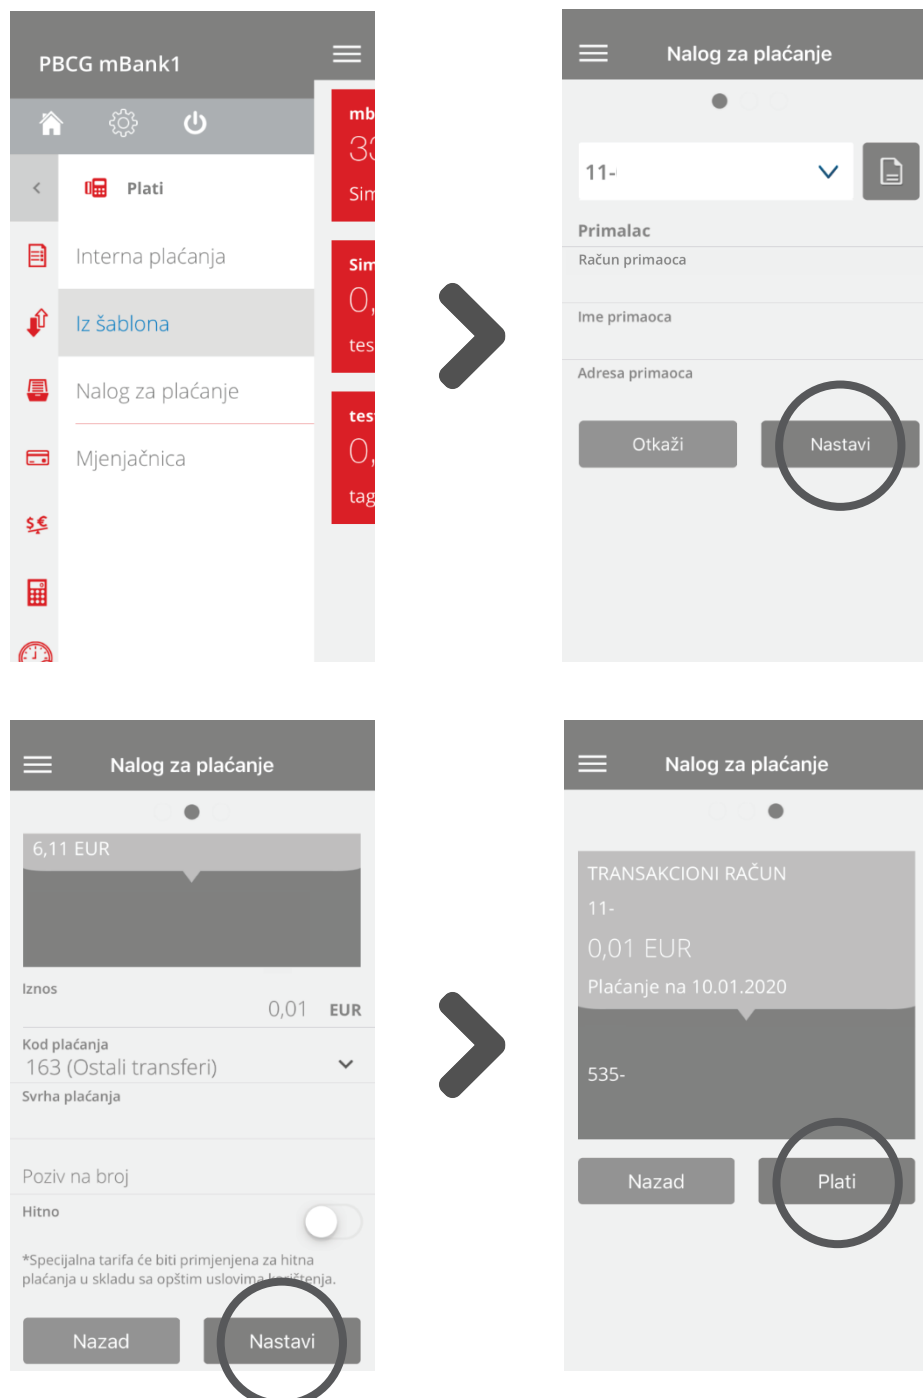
PBCG mBank1

Plati

Interna plaćanja

Iz šablona

Nalog za plaćanje

Mjenjačnica

mb
33
Sim

Sim
0,
tes

tes
0,
tag

Nalog za plaćanje

11-

Primalac

Račun primaoca

Ime primaoca

Adresa primaoca

Otkaži

Nastavi

Nalog za plaćanje

6,11 EUR

Iznos

0,01 EUR

Kod plaćanja

163 (Ostali transferi)

Svrha plaćanja

Poziv na broj

Hitno

*Specijalna tarifa će biti primjenjena za hitna plaćanja u skladu sa opštim uslovima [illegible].

Nazad

Nastavi

Nalog za plaćanje

TRANSAKCIONI RAČUN

11-

0,01 EUR

Plaćanje na 10.01.2020

535-

Nazad

Plati